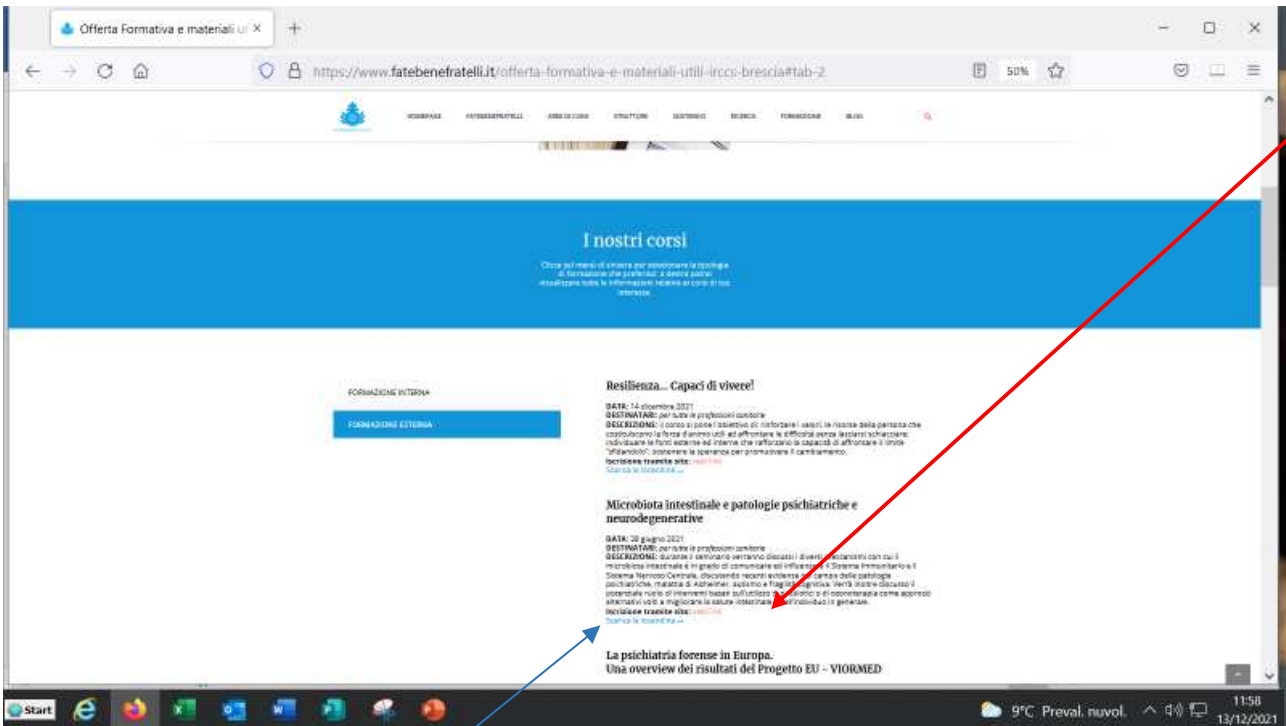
Offerta Formativa e materiali ut ×

https://www.fatebenefratelli.it/offerta-formativa-e-materiali-utili-irccs-brescia#tab-2

50%

HOMEPAGE FATEBENEFRATELLI AREE DI CURA STRUTTURE SOSTIENICI RICERCA FORMAZIONE BLOG

I nostri corsi

Clicca sul menù di sinistra per selezionare la tipologia di formazione che preferisci: a destra potrai visualizzare tutte le informazioni relative ai corsi di tuo interesse.

FORMAZIONE INTERNA

FORMAZIONE ESTERNA

Resilienza... Capaci di vivere!

DATA: 14 dicembre 2021
DESTINATARI: per tutte le professioni sanitarie
DESCRIZIONE: il corso si pone l'obiettivo di rinforzare i valori, le risorse della persona che costituiscono la forza d'animo utili ad affrontare le difficoltà senza lasciarsi schiacciare: individuare le fonti esterne ed interne che rafforzano la capacità di affrontare il limite "sfidandolo"; sostenere la speranza per promuovere il cambiamento.
Iscrizione tramite sito: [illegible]
Scarica la locandina →

Microbiota intestinale e patologie psichiatriche e neurodegenerative

DATA: 28 giugno 2021
DESTINATARI: per tutte le professioni sanitarie
DESCRIZIONE: durante il seminario verranno discussi i diversi meccanismi con cui il microbiota intestinale è in grado di comunicare ed influenzare il Sistema Immunitario e il Sistema Nervoso Centrale, discutendo recenti evidenze nel campo delle patologie psichiatriche, malattia di Alzheimer, autismo e fragilità cognitiva. Verrà inoltre discusso il potenziale ruolo di interventi basati sull'utilizzo di probiotici o di ossigenoterapia come approcci alternativi volti a migliorare la salute intestinale e dell'individuo in generale.
Iscrizione tramite sito: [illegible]
Scarica la locandina →

La psichiatria forense in Europa.
Una overview dei risultati del Progetto EU - VIORMED

Start

9°C Preval. nuvol.

11:58
13/12/2021